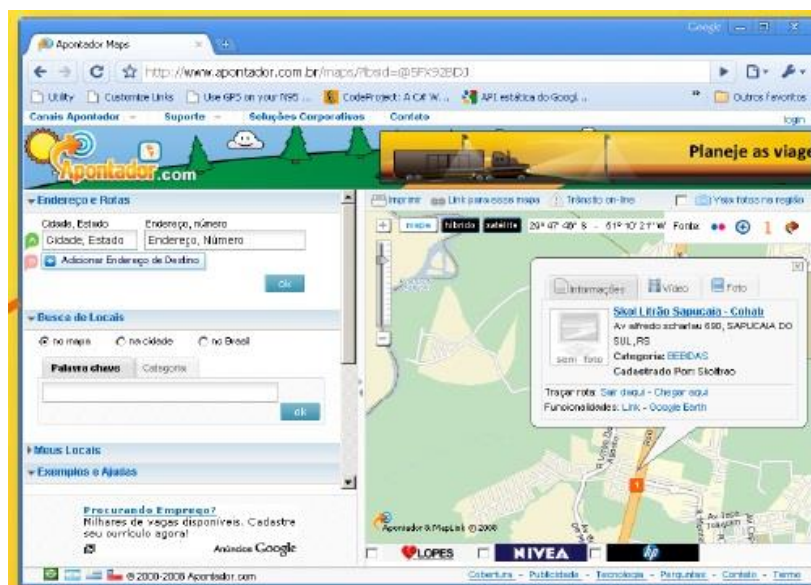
Apontador Maps

Google

http://www.apontador.com.br/maps/?lbsid=@5FX9ZBDJ

Utility Customize Links Use GPS on your N95 ... CodeProject: A C# W... API estática do Googl... Outros Favoritos

Canais Apontador Suporte Soluções Corporativas Contato login

Apontador.com

Planeje as viage

Endereço e Rotas

Cidade, Estado Endereço, número

Cidade, Estado Endereço, Número

Adicionar Endereço de Destino

ok

Busca de Locais

no mapa na cidade no Brasil

Palavra chave Categoria

ok

Meus Locais

Exemplos e Ajudas

Procurando Emprego?
Milhares de vagas disponíveis. Cadastre seu currículo agora!

Anúncios Google

© 2000-2008 Apontador.com

Imprimir Link para esse mapa Trânsito on-line Veja fotos na região

mapa híbrido satélite 29° 47' 49" S - 51° 10' 21" W Fonte

Informações Vídeo Foto

Skol Litrão Sapucaia - Cohab
Av alfredo scharlau 690, SAPUCAIA DO SUL,RS
Categoria: BEBIDAS
Cadastrado Por: Skolitrao

sem foto

Traçar rota: Sair daqui - Chegar aqui
Funcionalidades: Link - Google Earth

Apontador & MapLink © 2008

LOPES NIVEA hp

Cobertura - Publicidade - Tecnologia - Perguntas - Contato - Termo